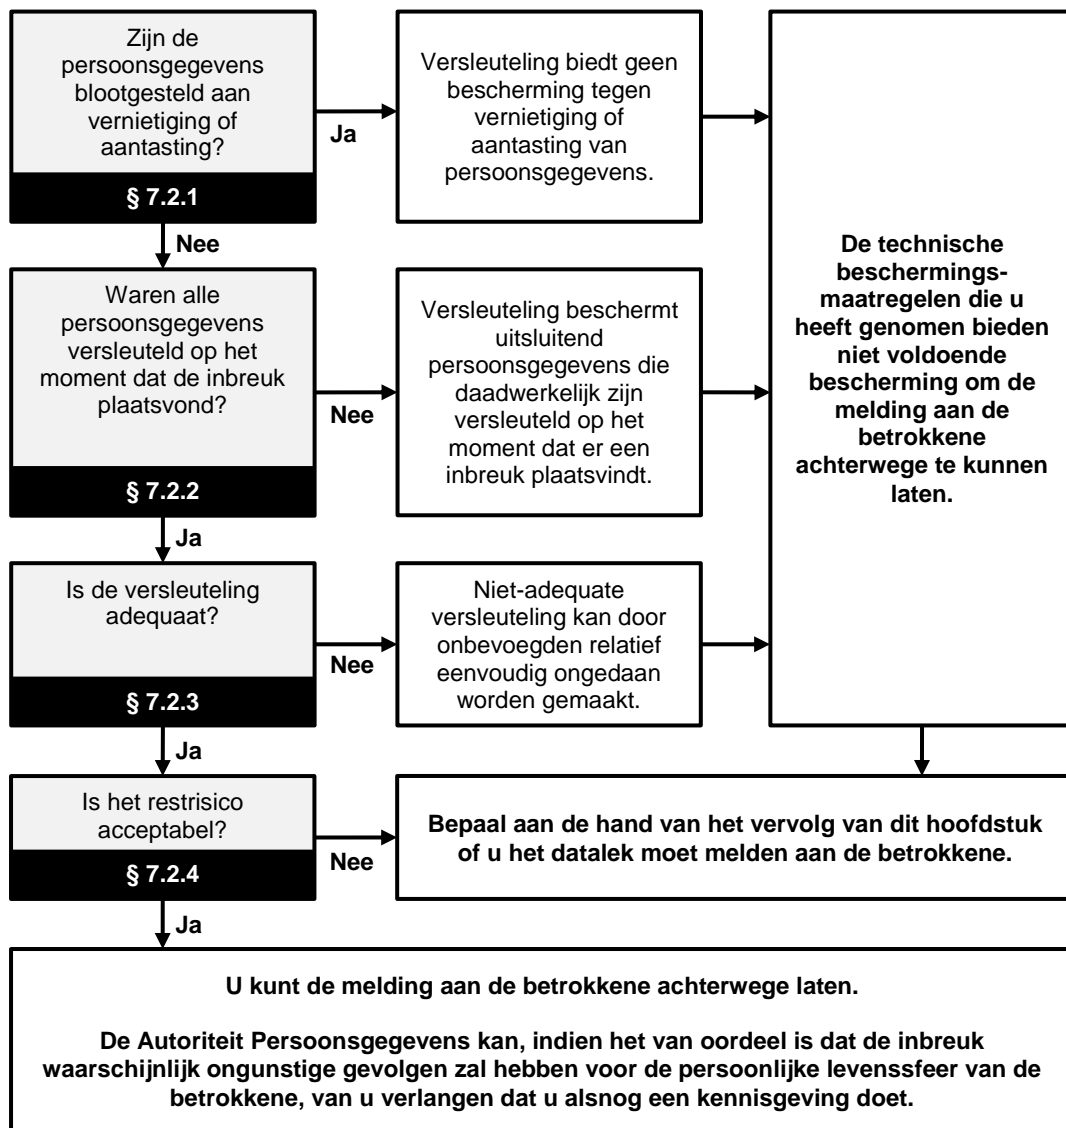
Zijn de persoonsgegevens blootgesteld aan vernietiging of aantasting?

§ 7.2.1

Ja

Versleuteling biedt geen bescherming tegen vernietiging of aantasting van persoonsgegevens.

Nee

Waren alle persoonsgegevens versleuteld op het moment dat de inbreuk plaatsvond?

§ 7.2.2

Nee

Versleuteling beschermt uitsluitend persoonsgegevens die daadwerkelijk zijn versleuteld op het moment dat er een inbreuk plaatsvindt.

De technische beschermingsmaatregelen die u heeft genomen bieden niet voldoende bescherming om de melding aan de betrokkene achterwege te kunnen laten.

Ja

Is de versleuteling adequaat?

§ 7.2.3

Nee

Niet-adequate versleuteling kan door onbevoegden relatief eenvoudig ongedaan worden gemaakt.

Ja

Is het restrisico acceptabel?

§ 7.2.4

Nee

Bepaal aan de hand van het vervolg van dit hoofdstuk of u het datalek moet melden aan de betrokkene.

Ja

U kunt de melding aan de betrokkene achterwege laten.

De Autoriteit Persoonsgegevens kan, indien het van oordeel is dat de inbreuk waarschijnlijk ongunstige gevolgen zal hebben voor de persoonlijke levenssfeer van de betrokkene, van u verlangen dat u alsnog een kennisgeving doet.